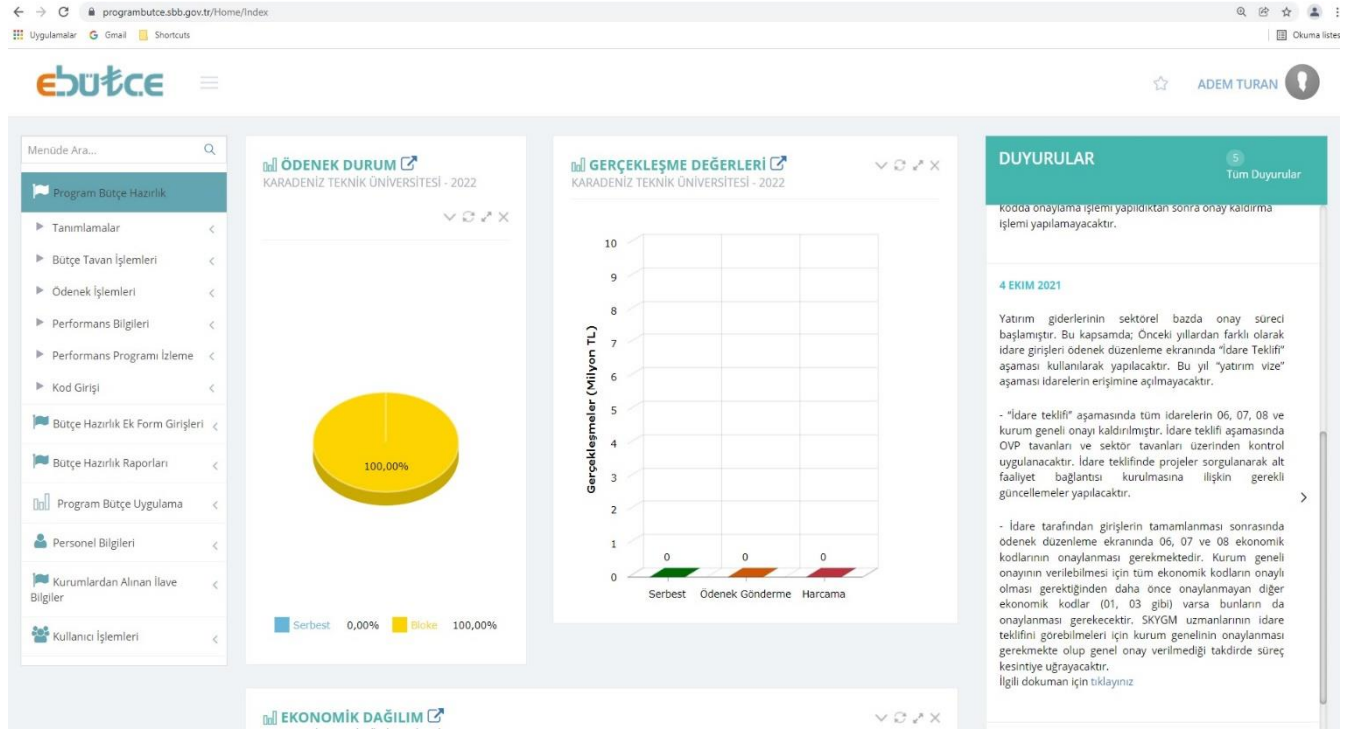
programbutce.sbb.gov.tr/Home/Index

Uygulamalar Gmail Shortcuts

Okuma listesi

ebütçe

ADEM TURAN

Menüde Ara...

Program Bütçe Hazırlık

Tanımlamalar

Bütçe Tavan İşlemleri

Ödenek İşlemleri

Performans Bilgileri

Performans Programı İzleme

Kod Girişi

Bütçe Hazırlık Ek Form Girişleri

Bütçe Hazırlık Raporları

Program Bütçe Uygulama

Personel Bilgileri

Kurumlardan Alınan İlave Bilgiler

Kullanıcı İşlemleri

ÖDENEK DURUM
KARADENİZ TEKNİK ÜNİVERSİTESİ - 2022

100,00%

Serbest 0,00% Bloke 100,00%

GERÇEKLEŞME DEĞERLERİ
KARADENİZ TEKNİK ÜNİVERSİTESİ - 2022

Gerçekleşmeler (Milyon TL)

10
9
8
7
6
5
4
3
2
1
0

0 0 0

Serbest Ödenek Gönderme Harcama

DUYURULAR

5
Tüm Duyurular

kodda onaylama işlemi yapıldıktan sonra onay kaldırma işlemi yapılamayacaktır.

4 EKIM 2021

Yatırım giderlerinin sektörel bazda onay süreci başlamıştır. Bu kapsamda; Önceki yıllardan farklı olarak idare girişleri ödenek düzenleme ekranında "İdare Teklifi" aşaması kullanılarak yapılacaktır. Bu yıl "yatırım vize" aşaması idarelerin erişimine açılmayacaktır.

- "İdare teklifi" aşamasında tüm idarelerin 06, 07, 08 ve kurum geneli onayı kaldırılmıştır. İdare teklifi aşamasında OVP tavanları ve sektör tavanları üzerinden kontrol uygulanacaktır. İdare teklifinde projeler sorgulanarak alt faaliyet bağlantısı kurulmasına ilişkin gerekli güncellemeler yapılacaktır.

- İdare tarafından girişlerin tamamlanması sonrasında ödenek düzenleme ekranında 06, 07 ve 08 ekonomik kodlarının onaylanması gerekmektedir. Kurum geneli onayının verilebilmesi için tüm ekonomik kodların onaylı olması gerektiğinden daha önce onaylanmayan diğer ekonomik kodlar (01, 03 gibi) varsa bunların da onaylanması gerekecektir. SKYGM uzmanlarının idare teklifini görebilmeleri için kurum genelinin onaylanması gerekmekte olup genel onay verilmediği takdirde süreç kesintiye uğrayacaktır.
İlgili dokuman için tıklayınız

EKONOMİK DAĞILIM